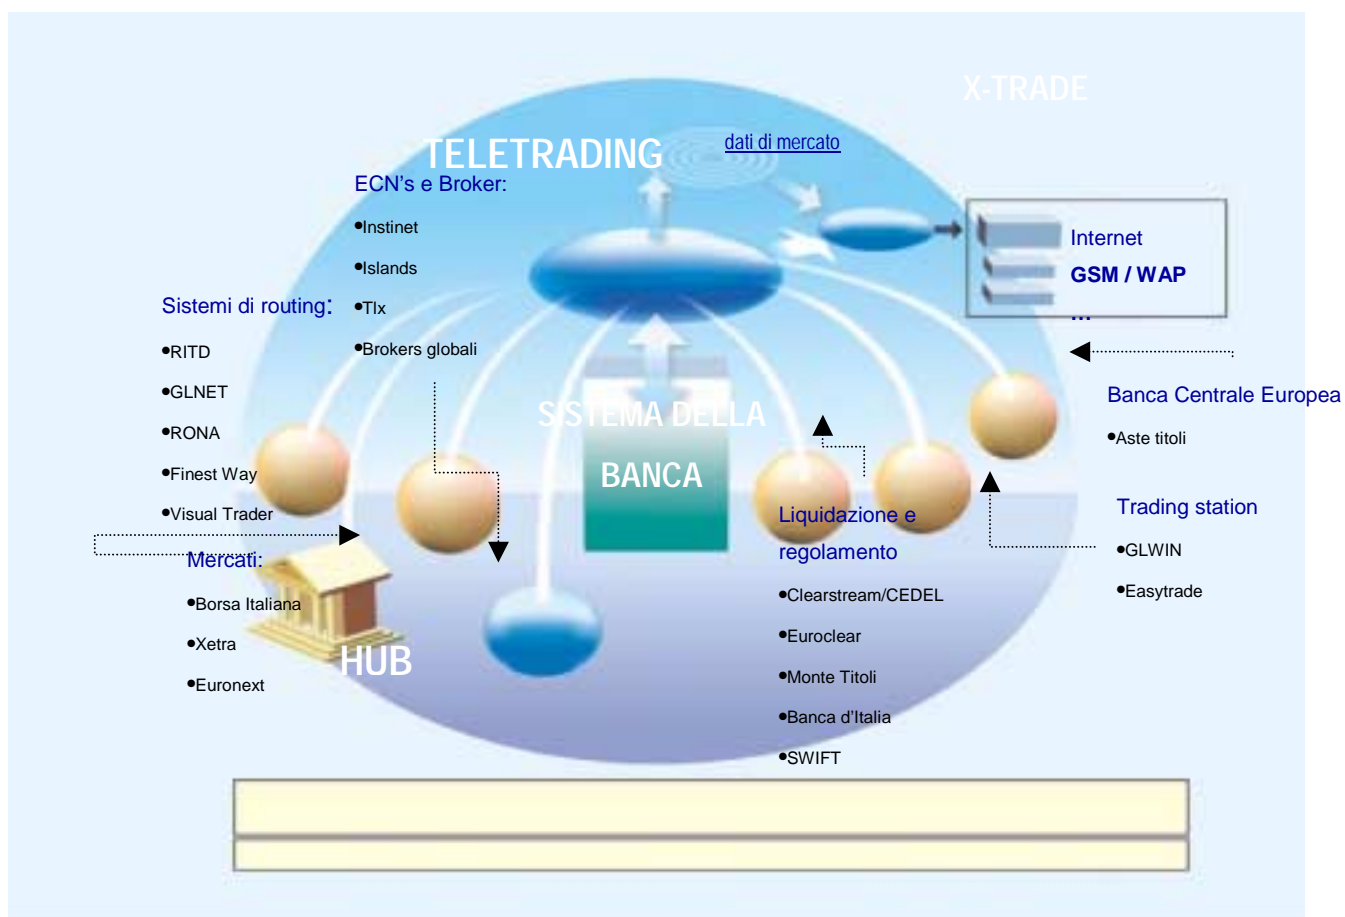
X-TRADE

TELETRADING

dati di mercato

ECN's e Broker:

•Instinet

•Islands

•Tlx

•Brokers globali

Internet

GSM / WAP

...

Sistemi di routing:

•RITD

•GLNET

•RONA

•Finest Way

•Visual Trader

SISTEMA DELLA BANCA

Banca Centrale Europea

•Aste titoli

Trading station

•GLWIN

•Easytrade

Mercati:

•Borsa Italiana

•Xetra

•Euronext

HUB

Liquidazione e regolamento

•Clearstream/CEDEL

•Euroclear

•Monte Titoli

•Banca d'Italia

•SWIFT